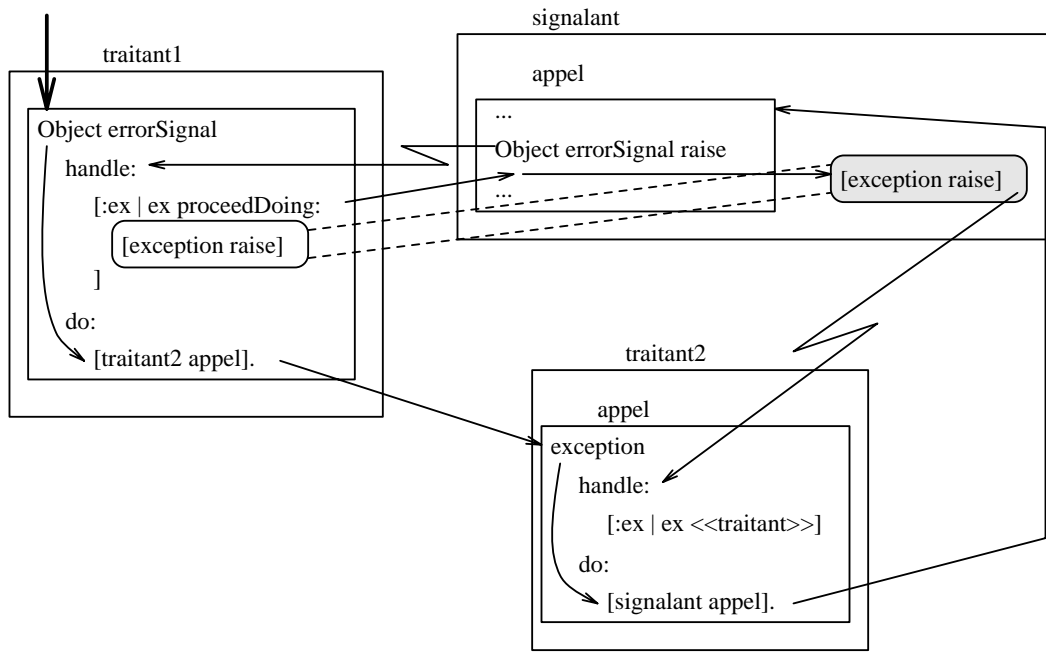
traitant1

Object errorSignal
handle:
[:ex | ex proceedDoing:
[exception raise]
]
do:
[traitant2 appel].

signalant

appel

...
Object errorSignal raise
...

[exception raise]

traitant2

appel

exception
handle:
[:ex | ex <<traitant>>]
do:
[signalant appel].